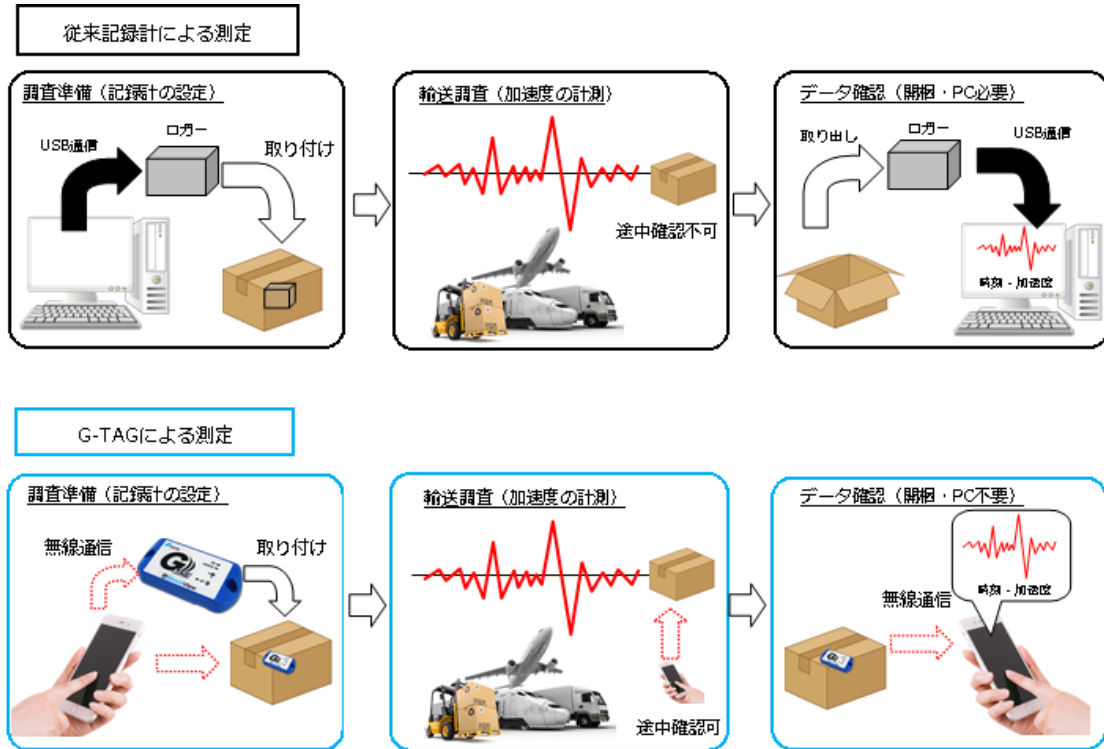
従来記録計による測定

調査準備（記録計の設定）

USB通信

ロガー

取り付け

輸送調査（加速度の計測）

途中確認不可

データ確認（開梱・PC必要）

取り出し

ロガー

USB通信

時刻 - 加速度

G-TAGによる測定

調査準備（記録計の設定）

無線通信

取り付け

輸送調査（加速度の計測）

途中確認可

データ確認（開梱・PC不要）

時刻 - 加速度

無線通信